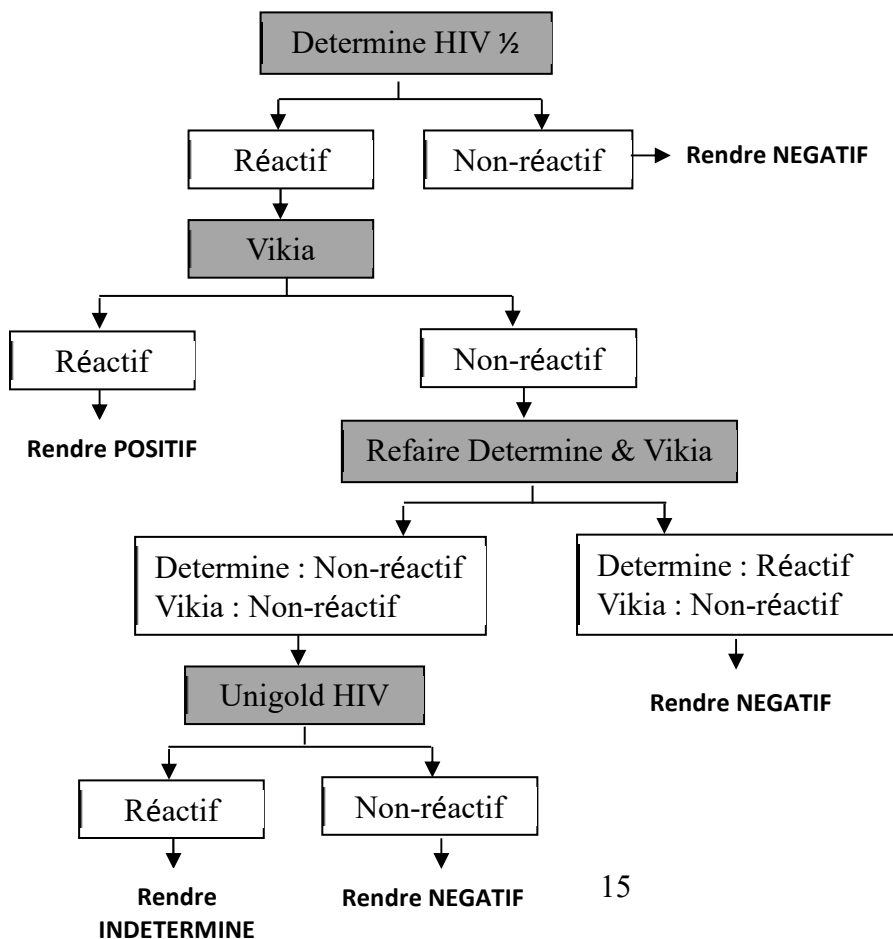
Determine HIV ½

Réactif

Non-réactif

Rendre NEGATIF

Vikia

Réactif

Rendre POSITIF

Non-réactif

Refaire Determine & Vikia

Determine : Non-réactif
Vikia : Non-réactif

Determine : Réactif
Vikia : Non-réactif

Rendre NEGATIF

Unigold HIV

Réactif

Rendre INDETERMINE

Non-réactif

Rendre NEGATIF

15